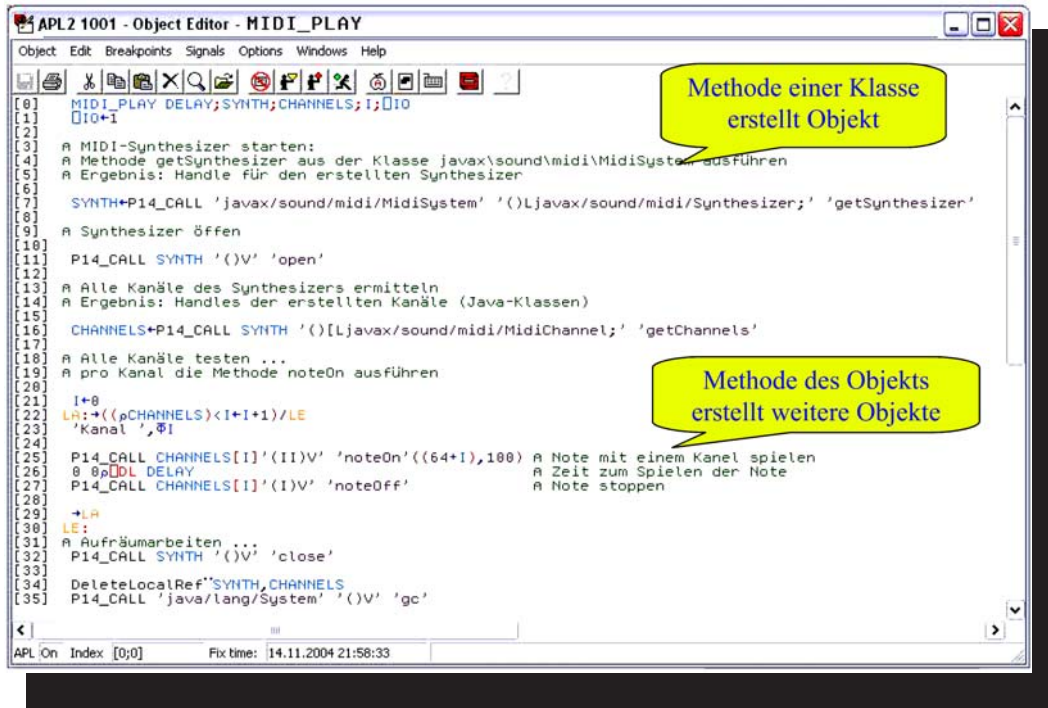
APL2 1001 - Object Editor - MIDI_PLAY

Object Edit Breakpoints Signals Options Windows Help

Methode einer Klasse erstellt Objekt

[0] MIDI_PLAY DELAY;SYNTH;CHANNELS;I;⎕IO
[1] ⎕IO←1
[2]
[3] ⍝ MIDI-Synthesizer starten:
[4] ⍝ Methode getSynthesizer aus der Klasse javax\sound\midi\MidiSystem ausführen
[5] ⍝ Ergebnis: Handle für den erstellten Synthesizer
[6]
[7] SYNTH←P14_CALL 'javax/sound/midi/MidiSystem' '()Ljavax/sound/midi/Synthesizer;' 'getSynthesizer'
[8]
[9] ⍝ Synthesizer öffen
[10]
[11] P14_CALL SYNTH '()V' 'open'
[12]
[13] ⍝ Alle Kanäle des Synthesizers ermitteln
[14] ⍝ Ergebnis: Handles der erstellten Kanäle (Java-Klassen)
[15]
[16] CHANNELS←P14_CALL SYNTH '()[Ljavax/sound/midi/MidiChannel;' 'getChannels'
[17]
[18] ⍝ Alle Kanäle testen ...
[19] ⍝ pro Kanal die Methode noteOn ausführen
[20]
[21] I←0
[22] LA:→((⍴CHANNELS)<I←I+1)/LE
[23] 'Kanal ',⍕I
[24]
[25] P14_CALL CHANNELS[I]'(II)V' 'noteOn'((64+I),100) ⍝ Note mit einem Kanel spielen
[26] 0 0⍴⎕DL DELAY ⍝ Zeit zum Spielen der Note
[27] P14_CALL CHANNELS[I]'(I)V' 'noteOff' ⍝ Note stoppen
[28]
[29] →LA
[30] LE:
[31] ⍝ Aufräumarbeiten ...
[32] P14_CALL SYNTH '()V' 'close'
[33]
[34] DeleteLocalRef¨SYNTH,CHANNELS
[35] P14_CALL 'java/lang/System' '()V' 'gc'

Methode des Objekts erstellt weitere Objekte

APL On Index [0;0] Fix time: 14.11.2004 21:58:33